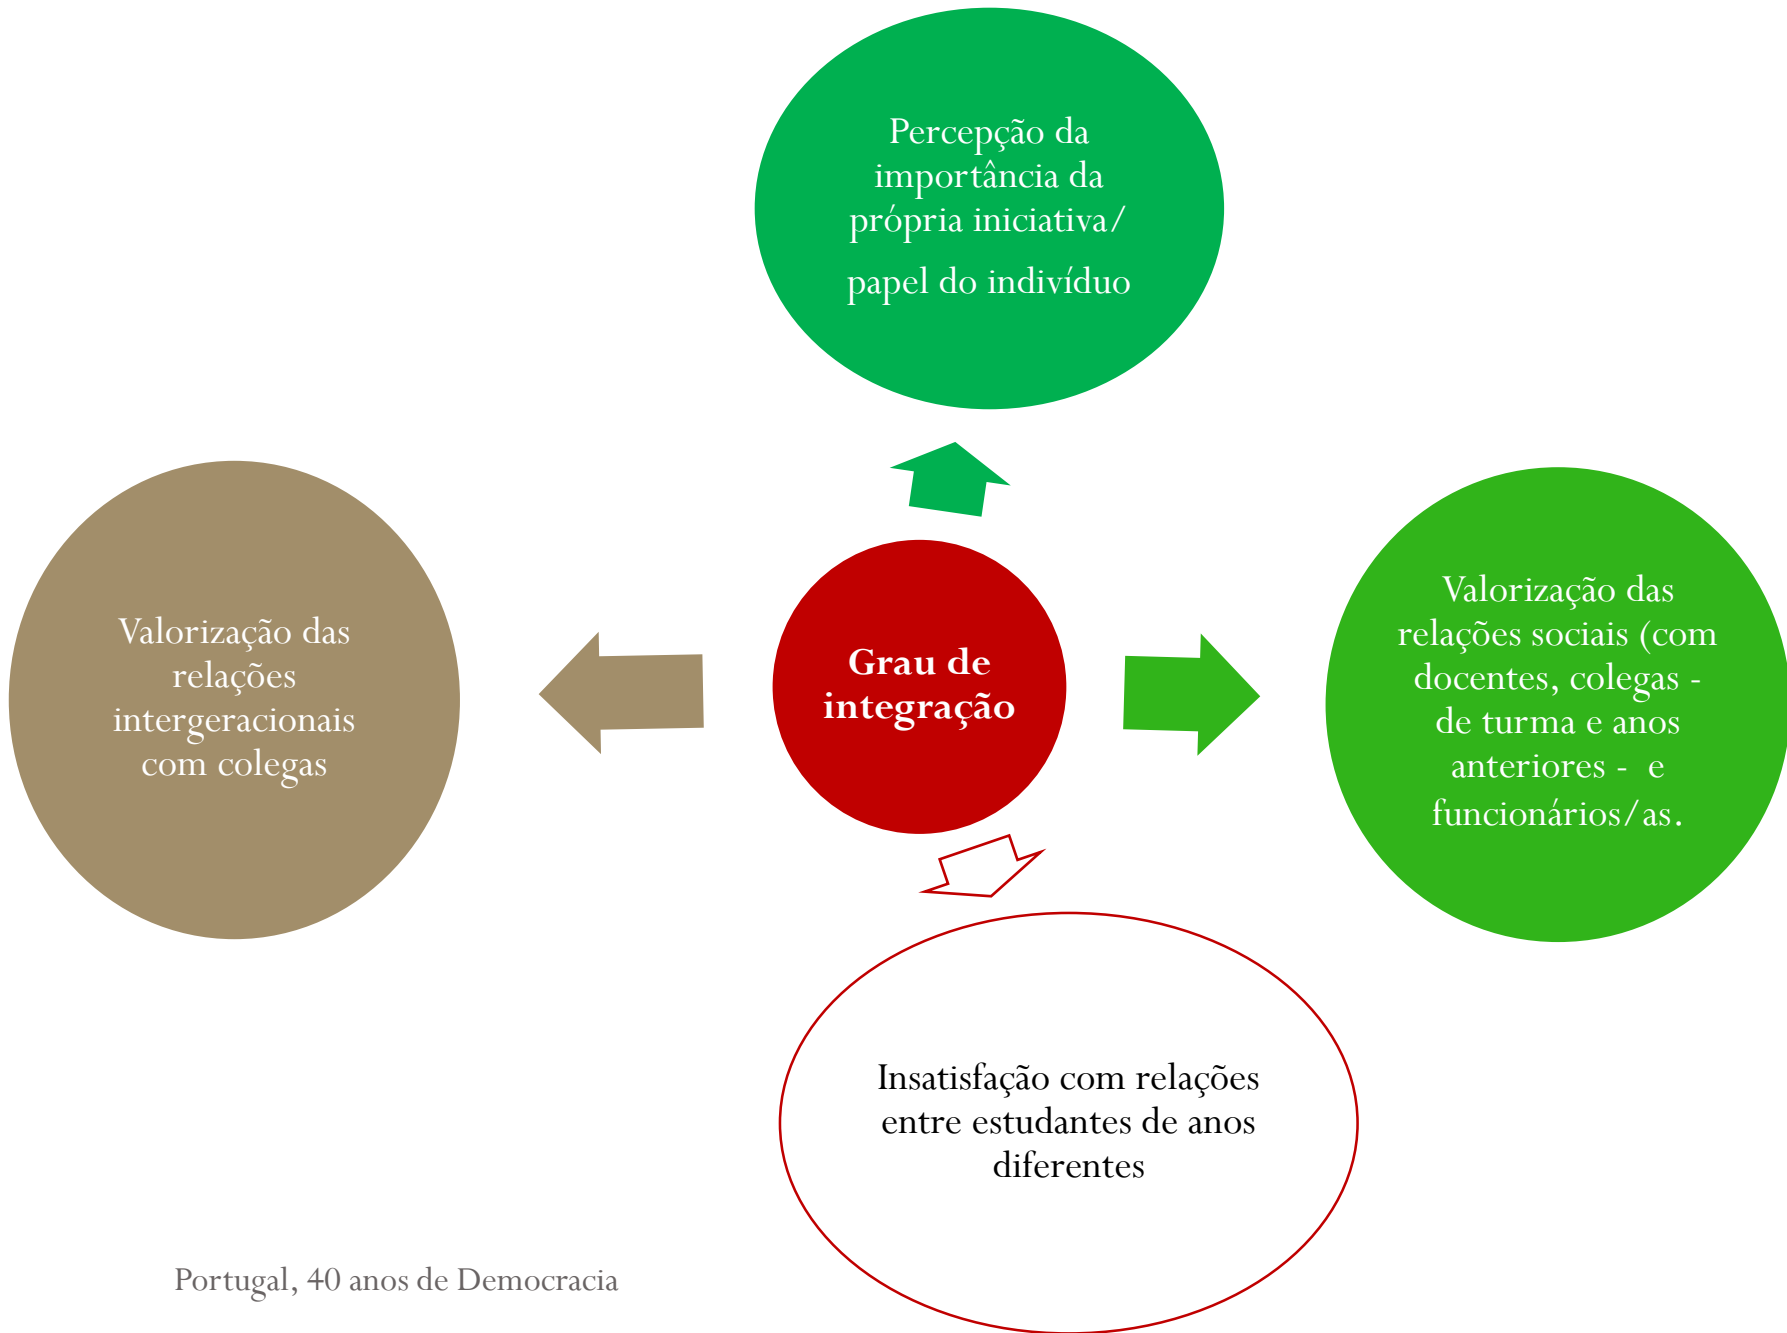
Percepção da importância da própria iniciativa/ papel do indivíduo

Valorização das relações intergeracionais com colegas

Grau de integração

Valorização das relações sociais (com docentes, colegas - de turma e anos anteriores - e funcionários/as.

Insatisfação com relações entre estudantes de anos diferentes

Portugal, 40 anos de Democracia